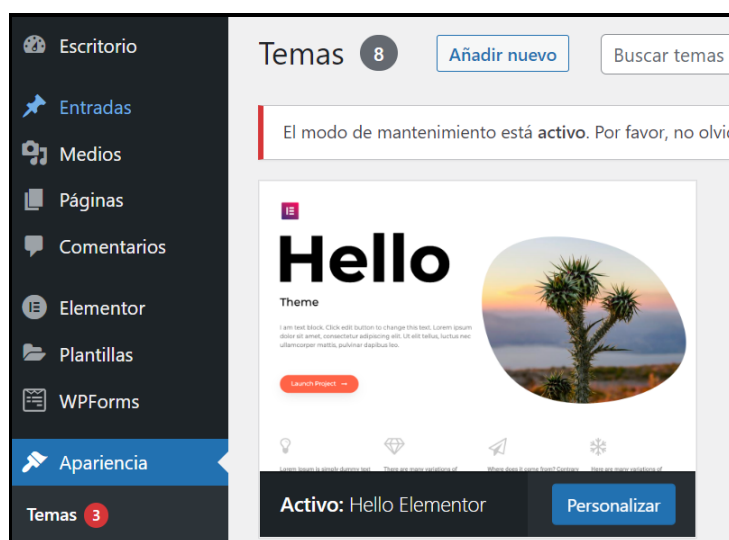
Escritorio
Entradas
Medios
Páginas
Comentarios
Elementor
Plantillas
WPForms
Apariencia
Temas 3

Temas 8
Añadir nuevo
Buscar temas

El modo de mantenimiento está **activo**. Por favor, no olvi

Hello
Theme
I am text block. Click edit button to change this text. Lorem ipsum dolor sit amet, consectetur adipiscing elit. Ut elit tellus, luctus nec ullamcorper mattis, pulvinar dapibus leo.
Launch Project →
Lorem ipsum is simply dummy text
There are many variations of
Where does it come from? Contrary
Here are many variations of

**Activo:** Hello Elementor
Personalizar